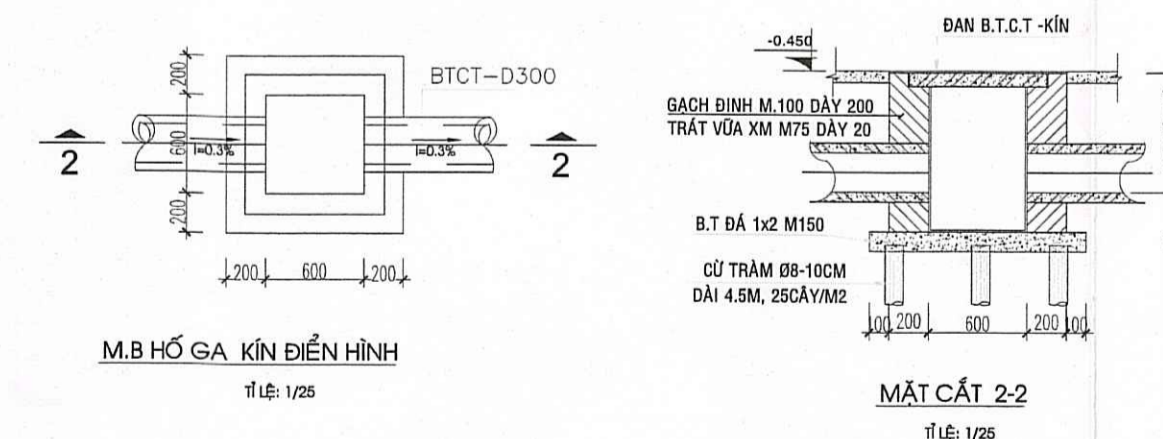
BTCT-D300

200

600

200

i=0.3%

i=0.3%

2

2

200 600 200

M.B HỐ GA KÍN ĐIỂN HÌNH

TỈ LỆ: 1/25

ĐAN B.T.C.T -KÍN

-0.450

GẠCH ĐINH M.100 DÀY 200
TRÁT VỮA XM M75 DÀY 20

B.T ĐÁ 1x2 M150

CỪ TRÀM Ø8-10CM
DÀI 4.5M, 25CÂY/M2

100 200 600 200 100

MẶT CẮT 2-2

TỈ LỆ: 1/25